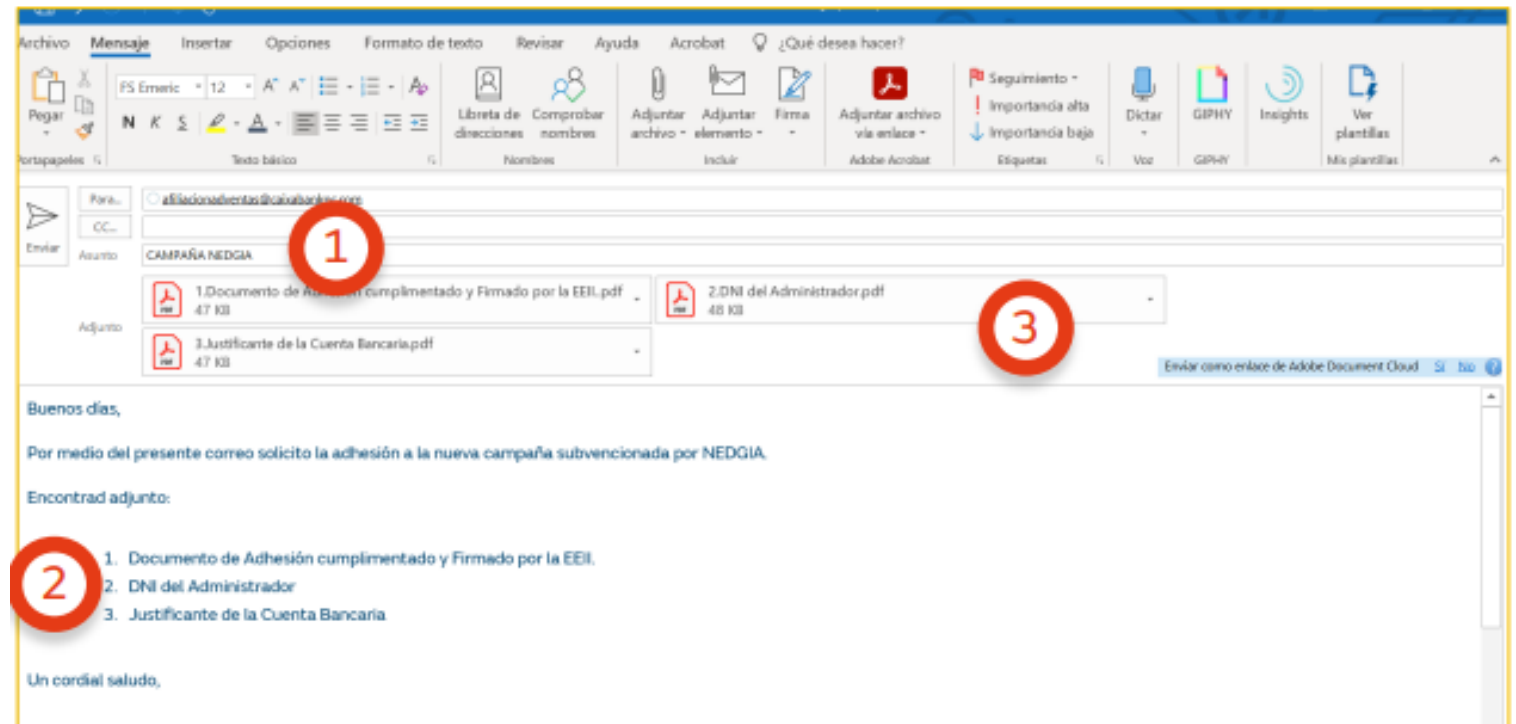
Archivo Mensaje Insertar Opciones Formato de texto Revisar Ayuda Acrobat ¿Qué desea hacer?

Pegar FS Emeric 12 N K S Portapapeles Texto básico Libreta de direcciones Comprobar nombres Nombres Adjuntar archivo Adjuntar elemento Firma Incluir Adjuntar archivo vía enlace Adobe Acrobat Seguimiento Importancia alta Importancia baja Etiquetas Dictar Voz GIPHY GIPHY Insights Ver plantillas Mis plantillas

Enviar Para... afiliacionadeventas@caixabank.com
CC...
Asunto CAMPAÑA NEDGIA

1

Adjunto 1.Documento de Adhesión cumplimentado y Firmado por la EEII.pdf 47 KB 2.DNI del Administrador.pdf 48 KB
3.Justificante de la Cuenta Bancaria.pdf 47 KB

3

Enviar como enlace de Adobe Document Cloud Sí No

Buenos días,

Por medio del presente correo solicito la adhesión a la nueva campaña subvencionada por NEDGIA.

Encontrad adjunto:

2

1. Documento de Adhesión cumplimentado y Firmado por la EEII.
2. DNI del Administrador
3. Justificante de la Cuenta Bancaria

Un cordial saludo,